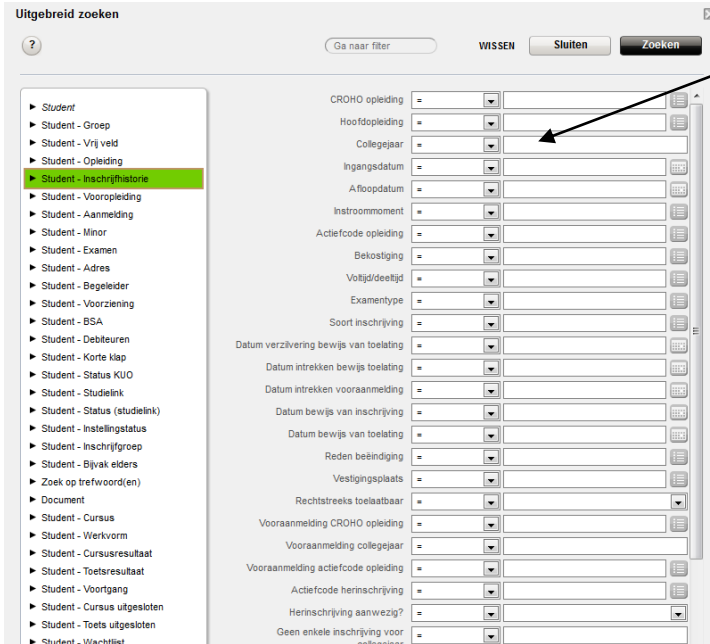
Uitgebreid zoeken

?

Ga naar filter

WISSEN

Sluiten

Zoeken

► Student
► Student - Groep
► Student - Vrij veld
► Student - Opleiding
► Student - Inschrijfhistorie
► Student - Vooropleiding
► Student - Aanmelding
► Student - Minor
► Student - Examen
► Student - Adres
► Student - Begeleider
► Student - Voorziening
► Student - BSA
► Student - Debiteuren
► Student - Korte klap
► Student - Status KUO
► Student - Studielink
► Student - Status (studielink)
► Student - Instellingstatus
► Student - Inschrijfgroep
► Student - Bijvak elders
► Zoek op trefwoord(en)
► Document
► Student - Cursus
► Student - Werkvorm
► Student - Cursusresultaat
► Student - Toetsresultaat
► Student - Voortgang
► Student - Cursus uitgesloten
► Student - Toets uitgesloten
► Student - Wachtlijst

CROHO opleiding =
Hoofdopleiding =
Collegejaar =
Ingangsdatum =
Afloopdatum =
Instroommoment =
Actiefcode opleiding =
Bekostiging =
Voltijd/deeltijd =
Examentype =
Soort inschrijving =
Datum verzilvering bewijs van toelating =
Datum intrekken bewijs toelating =
Datum intrekken vooraanmelding =
Datum bewijs van inschrijving =
Datum bewijs van toelating =
Reden beëindiging =
Vestigingsplaats =
Rechtstreeks toelaatbaar =
Vooraanmelding CROHO opleiding =
Vooraanmelding collegejaar =
Vooraanmelding actiefcode opleiding =
Actiefcode herinschrijving =
Herinschrijving aanwezig? =
Geen enkele inschrijving voor collegejaar =